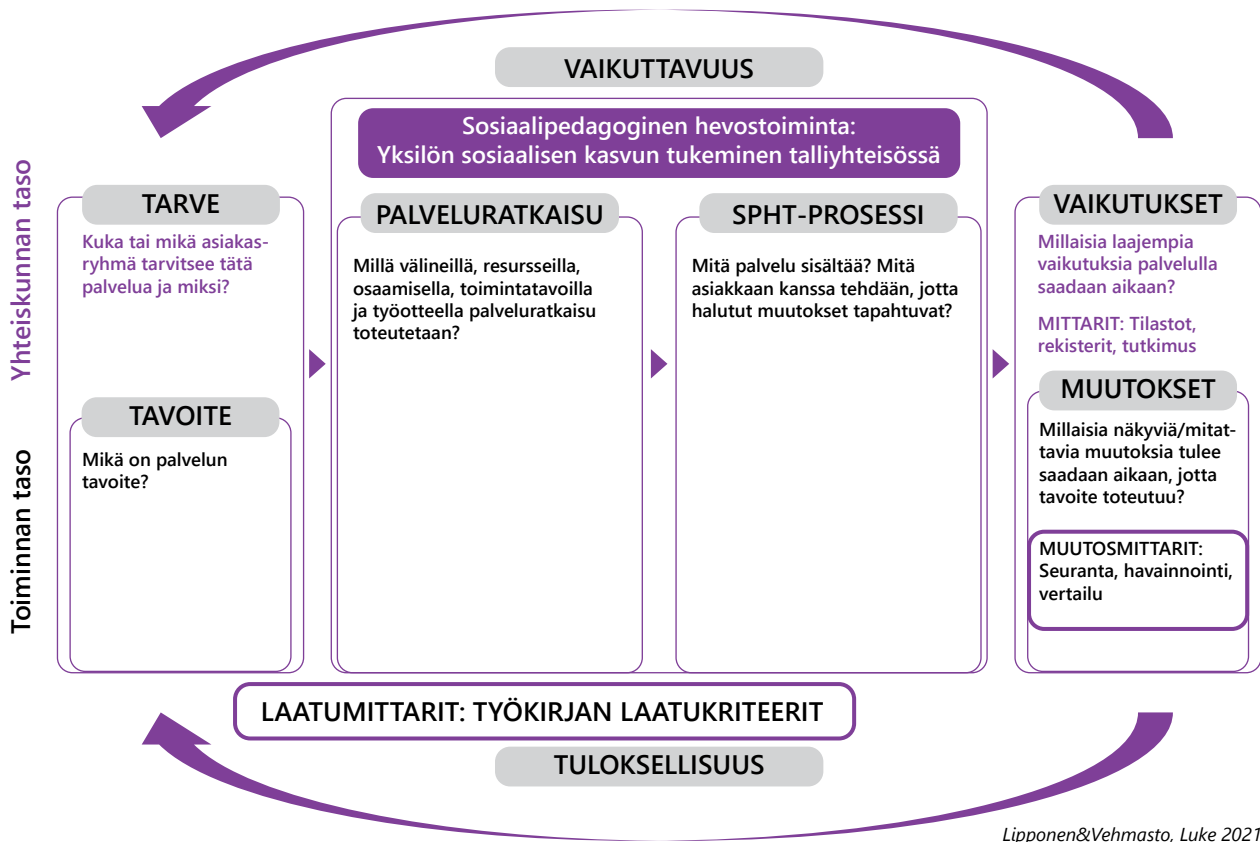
VAIKUTTAVUUS

Sosiaalipedagoginen hevostoiminta:
Yksilön sosiaalisen kasvun tukeminen talliyhteisössä

Yhteiskunnan taso

Toiminnan taso

TARVE

Kuka tai mikä asiakasryhmä tarvitsee tätä palvelua ja miksi?

TAVOITE

Mikä on palvelun tavoite?

PALVELURATKAISU

Millä välineillä, resursseilla, osaamisella, toimintatavoilla ja työotteella palveluratkaisu toteutetaan?

SPHT-PROSESSI

Mitä palvelu sisältää? Mitä asiakkaan kanssa tehdään, jotta halutut muutokset tapahtuvat?

VAIKUTUKSET

Millaisia laajempia vaikutuksia palvelulla saadaan aikaan?

MITTARIT: Tilastot, rekisterit, tutkimus

MUUTOKSET

Millaisia näkyviä/mitattavia muutoksia tulee saadaan aikaan, jotta tavoite toteutuu?

MUUTOSMITTARIT: Seuranta, havainnointi, vertailu

LAATUMITTARIT: TYÖKIRJAN LAATUKRITEERIT

TULOKSELLISUUS

Lipponen&Vehmasto, Luke 2021